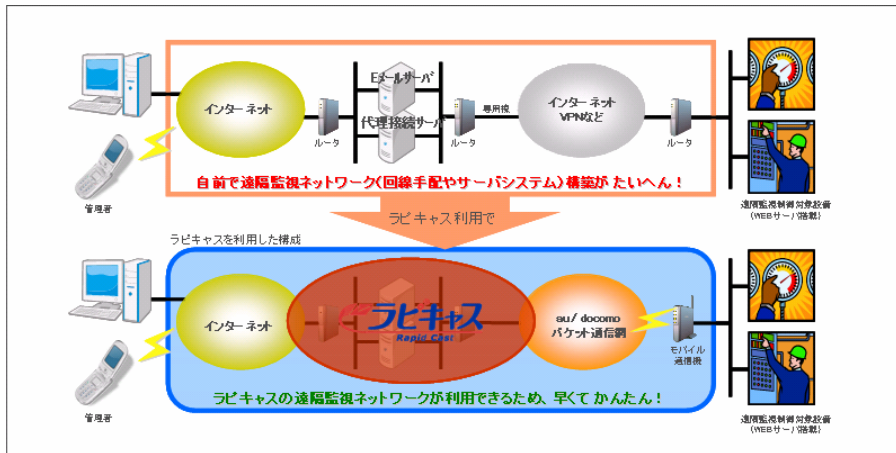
インターネット

Eメールサーバ

代理接続サーバ

ルータ

ルータ

専用線

インターネット VPNなど

ルータ

管理者

自前で遠隔監視ネットワーク(回線手配やサーバシステム)構築がたいへん!

遠隔監視制御対象設備 (WEBサーバ搭載)

ラピキャス利用で

ラピキャスを利用した構成

インターネット

ラピキャス

Rapid Chat

au/docomo パケット通信網

モバイル通信機

管理者

ラピキャスの遠隔監視ネットワークが利用できるため、早くてかんたん!

遠隔監視制御対象設備 (WEBサーバ搭載)